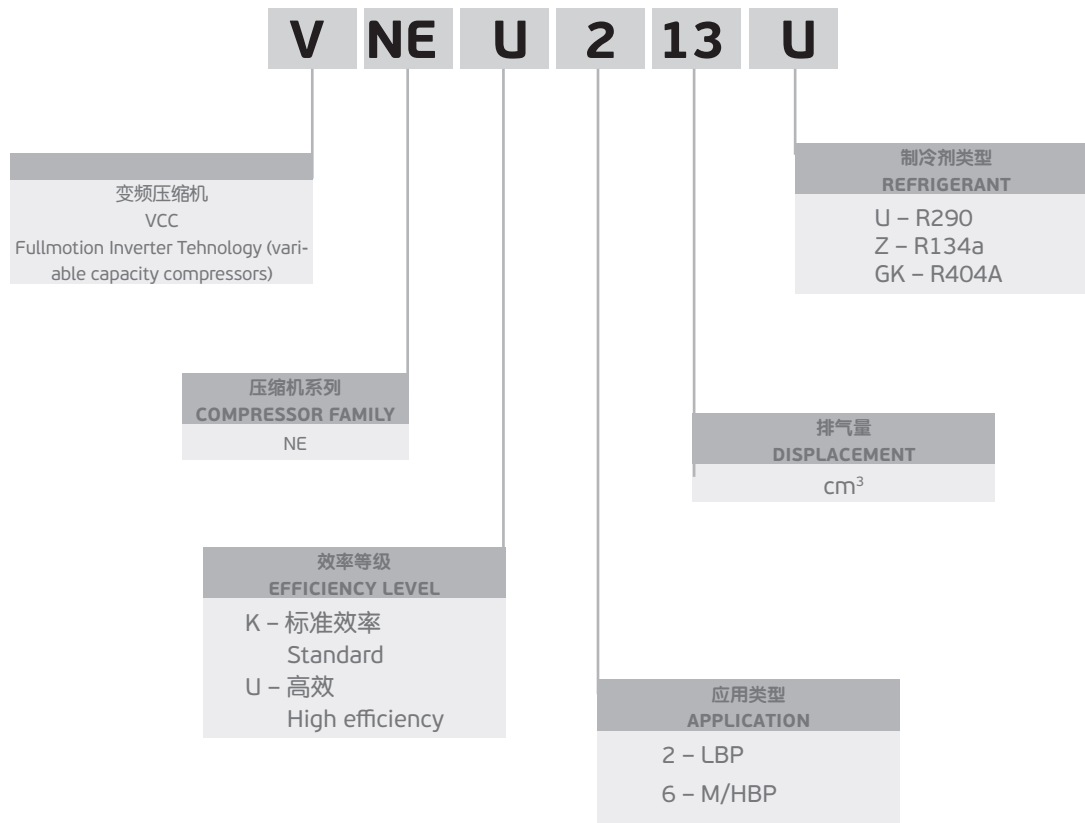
V NE U 2 13 U

变频压缩机
VCC
Fullmotion Inverter Tehnology (variable capacity compressors)

压缩机系列
COMPRESSOR FAMILY
NE

效率等级
EFFICIENCY LEVEL
K – 标准效率
Standard
U – 高效
High efficiency

应用类型
APPLICATION
2 – LBP
6 – M/HBP

排气量
DISPLACEMENT
$cm^3$

制冷剂类型
REFRIGERANT
U – R290
Z – R134a
GK – R404A